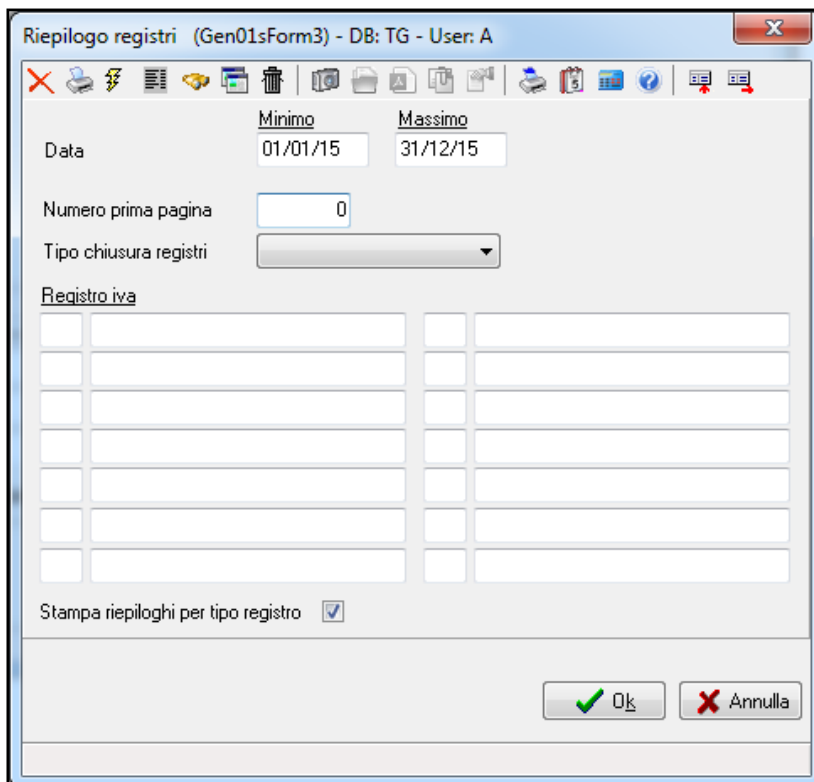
Riepilogo registri (Gen01sForm3) - DB: TG - User: A

Minimo
Massimo
Data 01/01/15 31/12/15

Numero prima pagina 0

Tipo chiusura registri

Registro iva

Stampa riepiloghi per tipo registro

Ok
Annulla